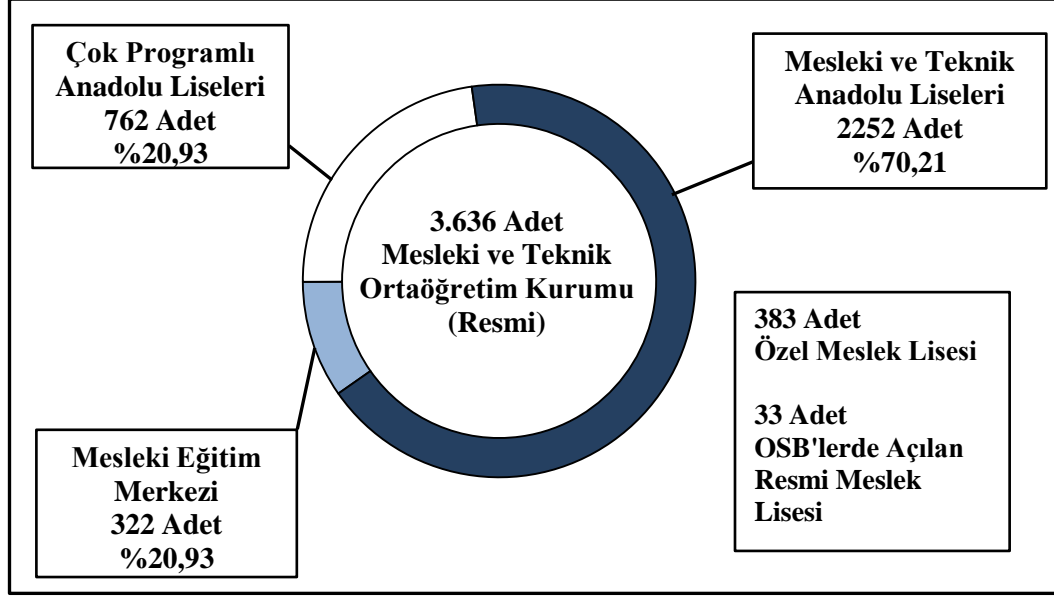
Çok Programlı Anadolu Liseleri
762 Adet
%20,93

Mesleki ve Teknik Anadolu Liseleri
2252 Adet
%70,21

3.636 Adet
Mesleki ve Teknik Ortaöğretim Kurumu
(Resmi)

383 Adet
Özel Meslek Lisesi

33 Adet
OSB'lerde Açılan Resmi Meslek Lisesi

Mesleki Eğitim Merkezi
322 Adet
%20,93